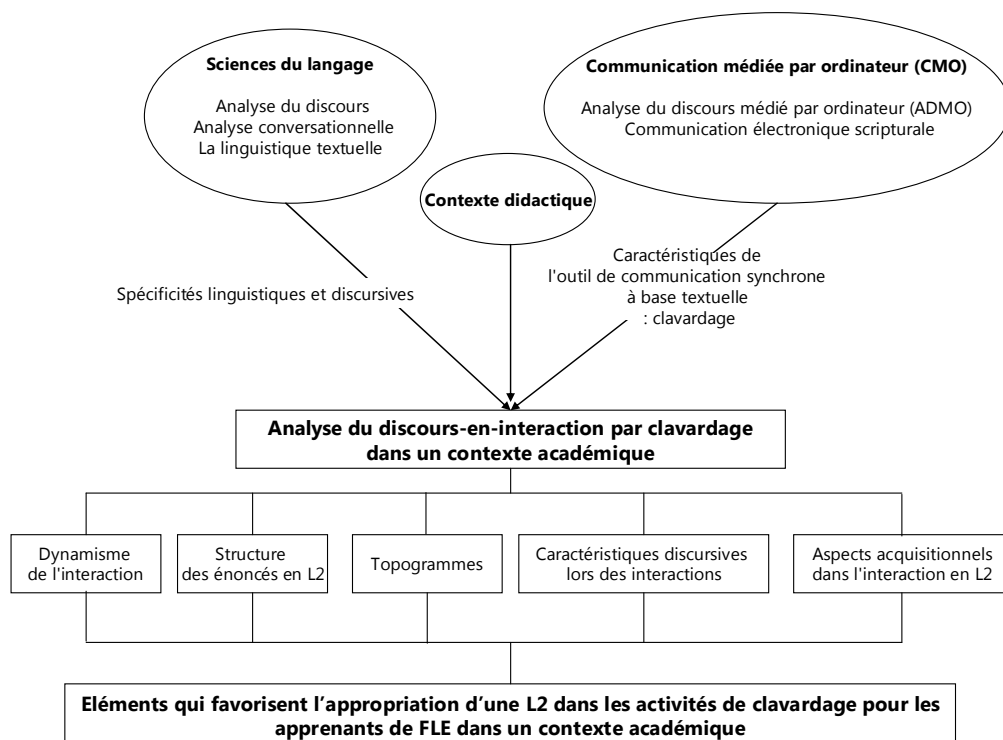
Sciences du langage

Analyse du discours
Analyse conversationnelle
La linguistique textuelle

Communication médiée par ordinateur (CMO)

Analyse du discours médié par ordinateur (ADMO)
Communication électronique scripturale

Contexte didactique

Spécificités linguistiques et discursives

Caractéristiques de l'outil de communication synchrone à base textuelle : clavardage

Analyse du discours-en-interaction par clavardage dans un contexte académique

Dynamisme de l'interaction

Structure des énoncés en L2

Topogrammes

Caractéristiques discursives lors des interactions

Aspects acquisitionnels dans l'interaction en L2

Eléments qui favorisent l'appropriation d'une L2 dans les activités de clavardage pour les apprenants de FLE dans un contexte académique